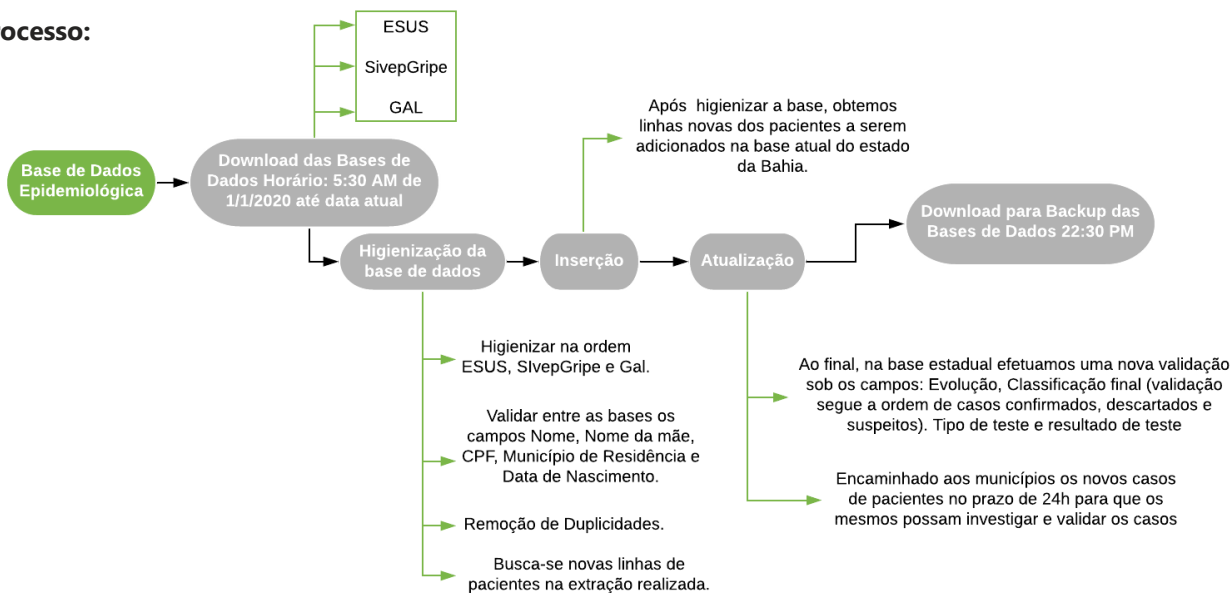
ocesso:

ESUS

SivepGripe

GAL

Base de Dados Epidemiológica

Download das Bases de Dados Horário: 5:30 AM de 1/1/2020 até data atual

Após higienizar a base, obtemos linhas novas dos pacientes a serem adicionados na base atual do estado da Bahia.

Download para Backup das Bases de Dados 22:30 PM

Higienização da base de dados

Inserção

Atualização

Higienizar na ordem ESUS, SIvepGripe e Gal.

Validar entre as bases os campos Nome, Nome da mãe, CPF, Município de Residência e Data de Nascimento.

Remoção de Duplicidades.

Busca-se novas linhas de pacientes na extração realizada.

Ao final, na base estadual efetuamos uma nova validação sob os campos: Evolução, Classificação final (validação segue a ordem de casos confirmados, descartados e suspeitos). Tipo de teste e resultado de teste

Encaminhado aos municípios os novos casos de pacientes no prazo de 24h para que os mesmos possam investigar e validar os casos